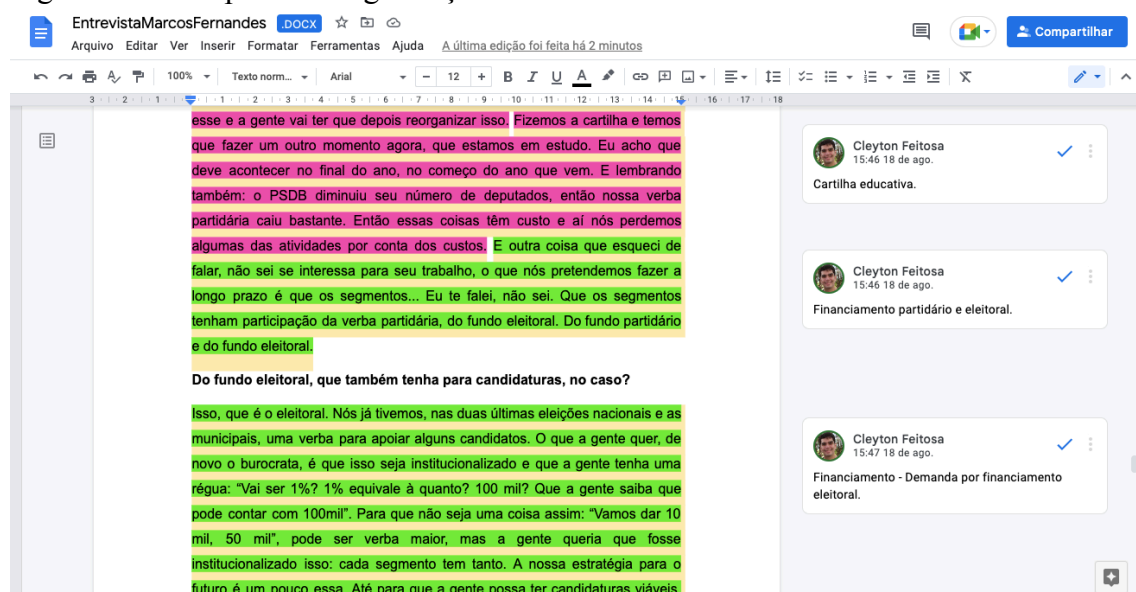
EntrevistaMarcosFernandes .DOCX

Arquivo Editar Ver Inserir Formatar Ferramentas Ajuda A última edição foi feita há 2 minutos

Compartilhar

100% Texto norm... Arial 12 B I U A

esse e a gente vai ter que depois reorganizar isso. Fizemos a cartilha e temos que fazer um outro momento agora, que estamos em estudo. Eu acho que deve acontecer no final do ano, no começo do ano que vem. E lembrando também: o PSDB diminuiu seu número de deputados, então nossa verba partidária caiu bastante. Então essas coisas têm custo e aí nós perdemos algumas das atividades por conta dos custos. E outra coisa que esqueci de falar, não sei se interessa para seu trabalho, o que nós pretendemos fazer a longo prazo é que os segmentos... Eu te falei, não sei. Que os segmentos tenham participação da verba partidária, do fundo eleitoral. Do fundo partidário e do fundo eleitoral.

Do fundo eleitoral, que também tenha para candidaturas, no caso?

Isso, que é o eleitoral. Nós já tivemos, nas duas últimas eleições nacionais e as municipais, uma verba para apoiar alguns candidatos. O que a gente quer, de novo o burocrata, é que isso seja institucionalizado e que a gente tenha uma régua: "Vai ser 1%? 1% equivale à quanto? 100 mil? Que a gente saiba que pode contar com 100mil". Para que não seja uma coisa assim: "Vamos dar 10 mil, 50 mil", pode ser verba maior, mas a gente queria que fosse institucionalizado isso: cada segmento tem tanto. A nossa estratégia para o futuro é um pouco essa. Até para que a gente possa ter candidaturas viáveis.

Cleyton Feitosa
15:46 18 de ago.
Cartilha educativa.

Cleyton Feitosa
15:46 18 de ago.
Financiamento partidário e eleitoral.

Cleyton Feitosa
15:47 18 de ago.
Financiamento - Demanda por financiamento eleitoral.